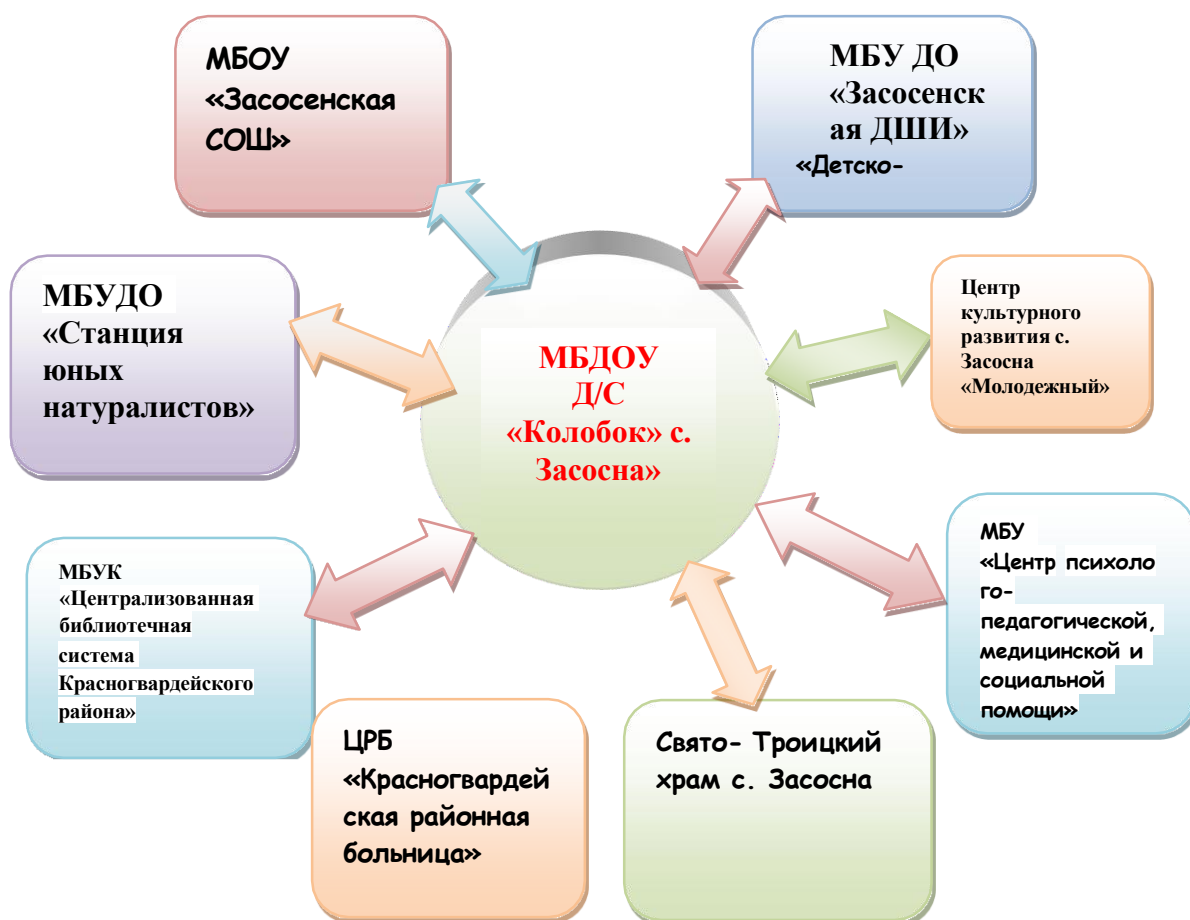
МБОУ «Засосенская СОШ»

МБУ ДО «Засосенская ДШИ» «Детско-

МБУДО «Станция юных натуралистов»

МБДОУ Д/С «Колобок» с. Засосна»

Центр культурного развития с. Засосна «Молодежный»

МБУК «Централизованная библиотечная система Красногвардейского района»

МБУ «Центр психолого-педагогической, медицинской и социальной помощи»

ЦРБ «Красногвардейская районная больница»

Свято- Троицкий храм с. Засосна